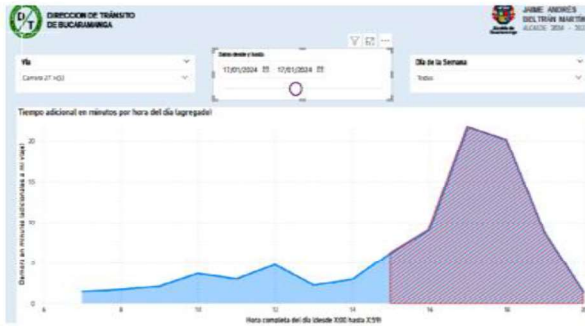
DIRECCION DE TRÁNSITO DE BUCARAMANGA

JAIME ANDRÉS BELTRÁN MARTÍN
ALCALDE 2024 - 20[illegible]

Vía
Carrera 27 HQJ

Datos desde y hasta
17/01/2024
17/01/2024

Día de la Semana
Todos

Tiempo adicional en minutos por hora del día (agregado)

Demora en minutos (adicionales a mi viaje)

20
15
10
5
0

6
8
10
12
14
16
18

Hora completa del día (desde X:00 hasta X:59)